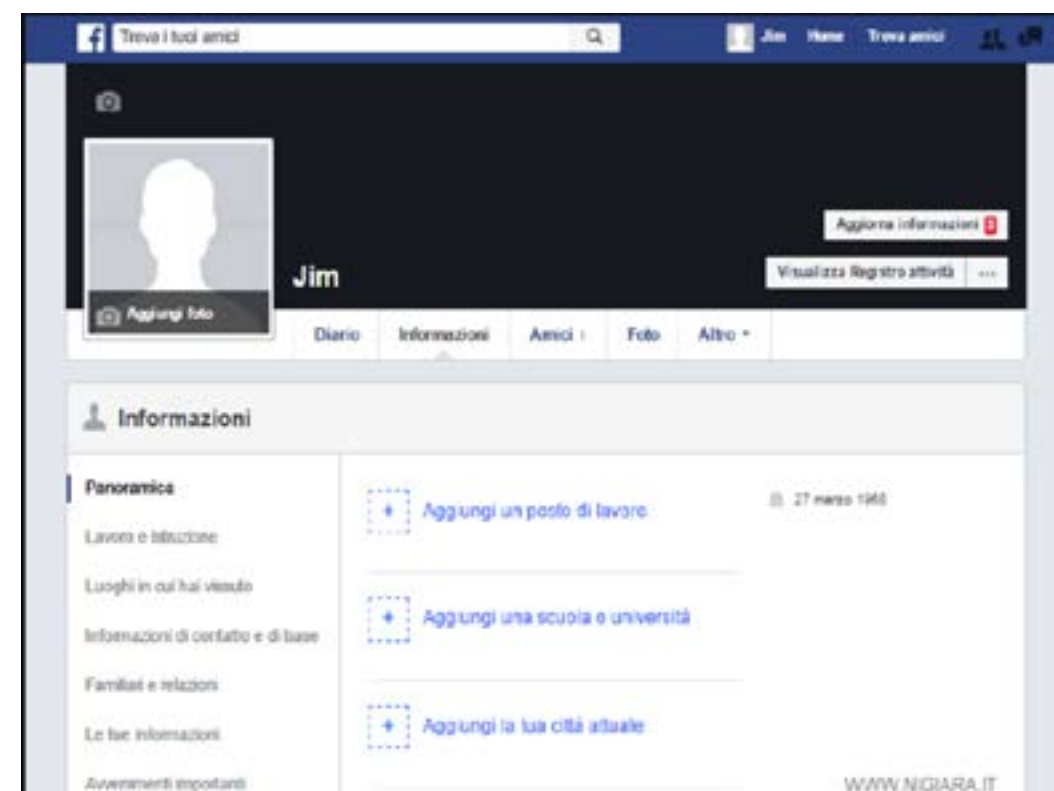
Trova i tuoi amici

Jim Home Trova amici

Aggiungi foto

Jim

Aggiorna informazioni

Visualizza Registro attività ...

Diario Informazioni Amici Foto Altro

Informazioni

Panoramica

Lavoro e istruzione

Luoghi in cui hai vissuto

Informazioni di contatto e di base

Familiari e relazioni

Le tue informazioni

Avvenimenti importanti

+ Aggiungi un posto di lavoro

+ Aggiungi una scuola o università

+ Aggiungi la tua città attuale

27 marzo 1966

WWW.NIGIARA.IT